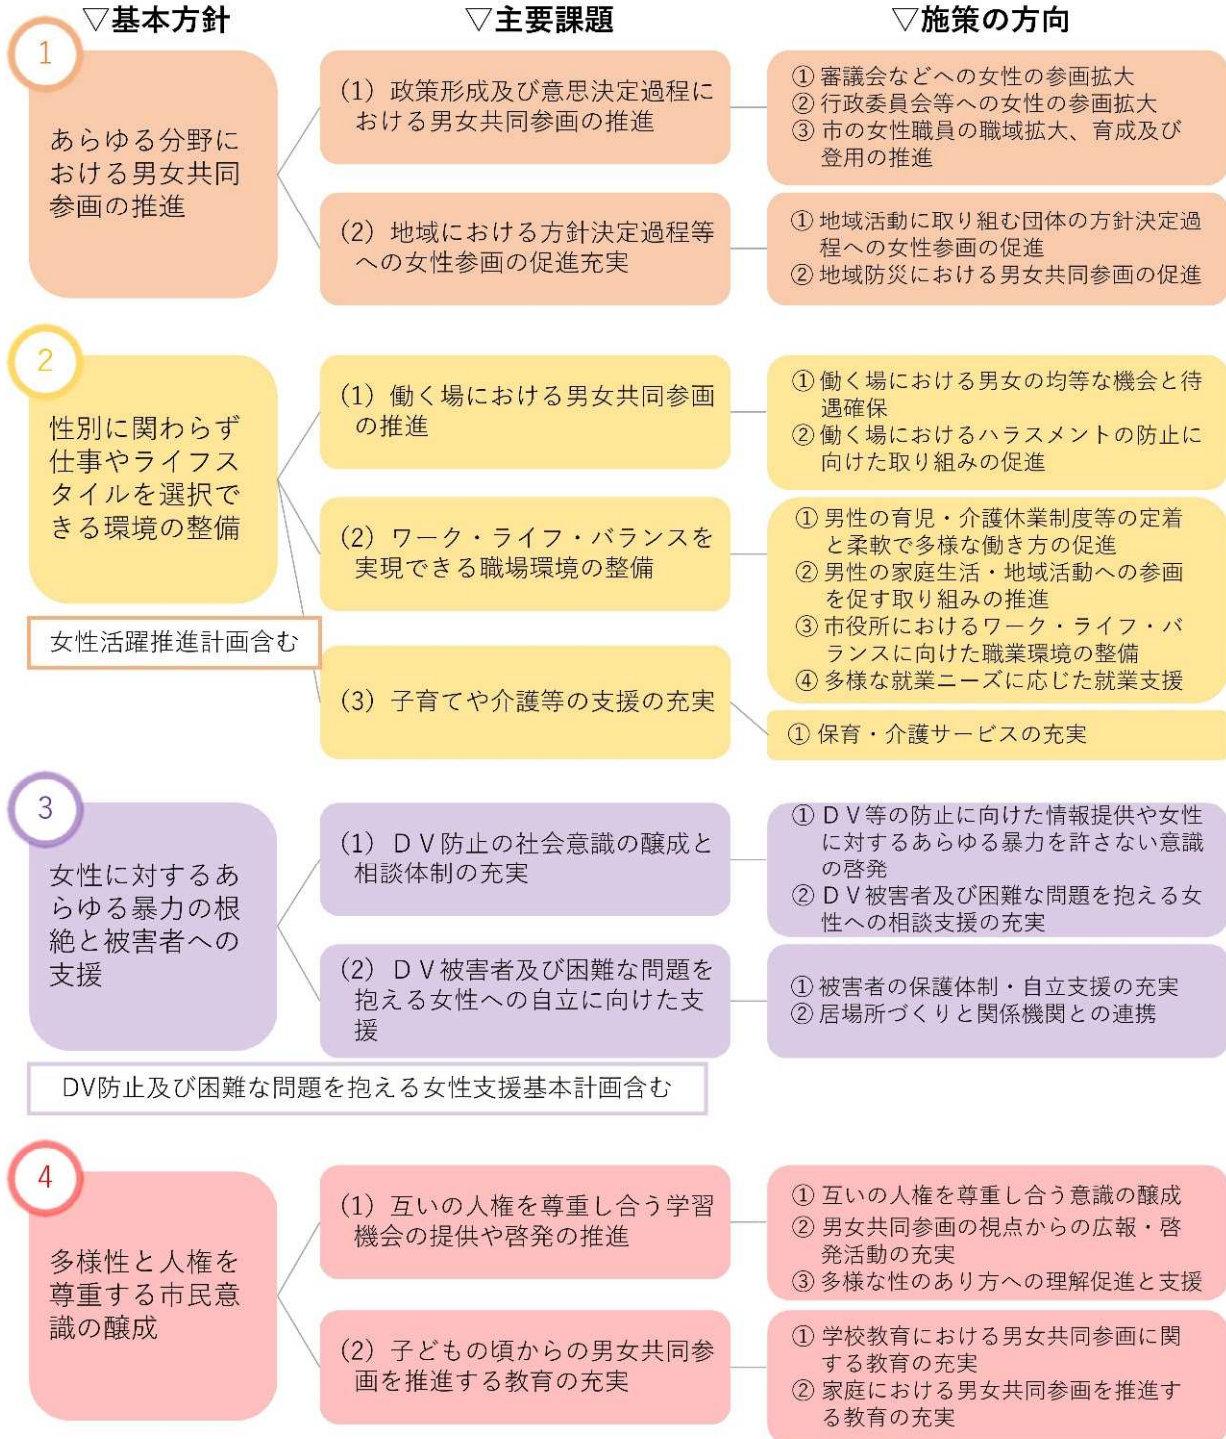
▽基本方針

▽主要課題

▽施策の方向

1

あらゆる分野における男女共同参画の推進

(1) 政策形成及び意思決定過程における男女共同参画の推進

① 審議会などへの女性の参画拡大
② 行政委員会等への女性の参画拡大
③ 市の女性職員の職域拡大、育成及び登用の推進

(2) 地域における方針決定過程等への女性参画の促進充実

① 地域活動に取り組む団体の方針決定過程への女性参画の促進
② 地域防災における男女共同参画の促進

2

性別に関わらず仕事やライフスタイルを選択できる環境の整備

女性活躍推進計画含む

(1) 働く場における男女共同参画の推進

① 働く場における男女の均等な機会と待遇確保
② 働く場におけるハラスメントの防止に向けた取り組みの促進

(2) ワーク・ライフ・バランスを実現できる職場環境の整備

① 男性の育児・介護休業制度等の定着と柔軟で多様な働き方の促進
② 男性の家庭生活・地域活動への参画を促す取り組みの推進
③ 市役所におけるワーク・ライフ・バランスに向けた職業環境の整備
④ 多様な就業ニーズに応じた就業支援

(3) 子育てや介護等の支援の充実

① 保育・介護サービスの充実

3

女性に対するあらゆる暴力の根絶と被害者への支援

DV防止及び困難な問題を抱える女性支援基本計画含む

(1) ＤＶ防止の社会意識の醸成と相談体制の充実

① ＤＶ等の防止に向けた情報提供や女性に対するあらゆる暴力を許さない意識の啓発
② ＤＶ被害者及び困難な問題を抱える女性への相談支援の充実

(2) ＤＶ被害者及び困難な問題を抱える女性への自立に向けた支援

① 被害者の保護体制・自立支援の充実
② 居場所づくりと関係機関との連携

4

多様性と人権を尊重する市民意識の醸成

(1) 互いの人権を尊重し合う学習機会の提供や啓発の推進

① 互いの人権を尊重し合う意識の醸成
② 男女共同参画の視点からの広報・啓発活動の充実
③ 多様な性のあり方への理解促進と支援

(2) 子どもの頃からの男女共同参画を推進する教育の充実

① 学校教育における男女共同参画に関する教育の充実
② 家庭における男女共同参画を推進する教育の充実